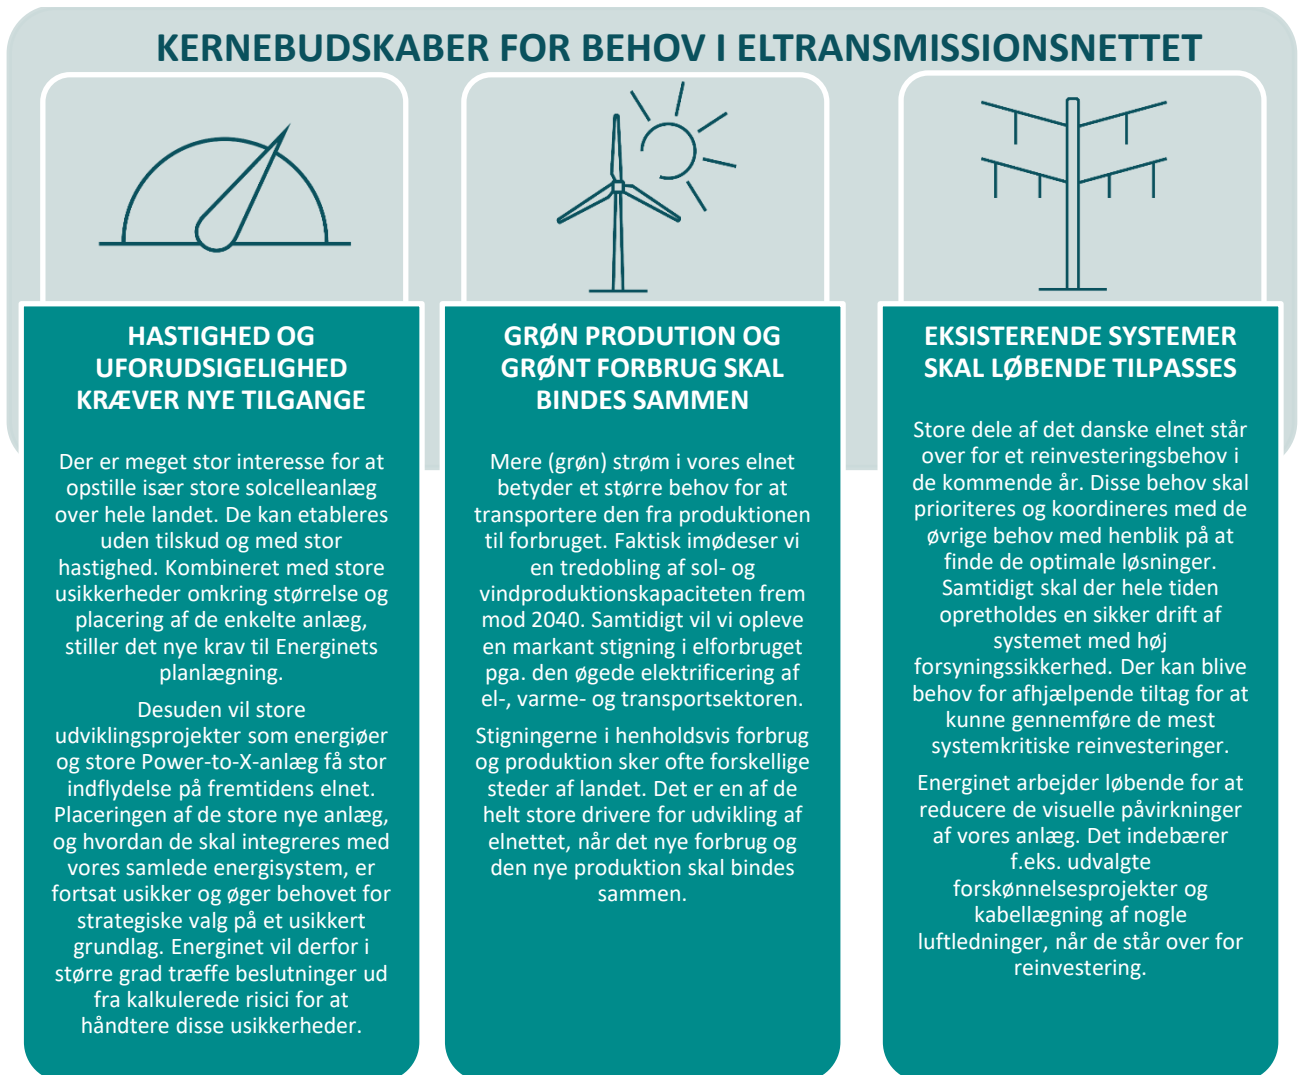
KERNEBUDSKABER FOR BEHOV I ELTRANSMISSIONSNETTET

HASTIGHED OG UFORUDSIGELIGHED KRÆVER NYE TILGANGE

Der er meget stor interesse for at opstille især store solcelleanlæg over hele landet. De kan etableres uden tilskud og med stor hastighed. Kombineret med store usikkerheder omkring størrelse og placering af de enkelte anlæg, stiller det nye krav til Energinets planlægning.

Desuden vil store udviklingsprojekter som energiøer og store Power-to-X-anlæg få stor indflydelse på fremtidens elnet. Placeringen af de store nye anlæg, og hvordan de skal integreres med vores samlede energisystem, er fortsat usikker og øger behovet for strategiske valg på et usikkert grundlag. Energinet vil derfor i større grad træffe beslutninger ud fra kalkulerede risici for at håndtere disse usikkerheder.

GRØN PRODUTION OG GRØNT FORBRUG SKAL BINDES SAMMEN

Mere (grøn) strøm i vores elnet betyder et større behov for at transportere den fra produktionen til forbruget. Faktisk imødeser vi en tredobling af sol- og vindproduktionskapaciteten frem mod 2040. Samtidigt vil vi opleve en markant stigning i elforbruget pga. den øgede elektrificering af el-, varme- og transportsektoren.

Stigningerne i henholdsvis forbrug og produktion sker ofte forskellige steder af landet. Det er en af de helt store drivere for udvikling af elnettet, når det nye forbrug og den nye produktion skal bindes sammen.

EKSISTERENDE SYSTEMER SKAL LØBENDE TILPASSES

Store dele af det danske elnet står over for et reinvesteringsbehov i de kommende år. Disse behov skal prioriteres og koordineres med de øvrige behov med henblik på at finde de optimale løsninger. Samtidigt skal der hele tiden opretholdes en sikker drift af systemet med høj forsyningssikkerhed. Der kan blive behov for afhjælpende tiltag for at kunne gennemføre de mest systemkritiske reinvesteringer.

Energinet arbejder løbende for at reducere de visuelle påvirkninger af vores anlæg. Det indebærer f.eks. udvalgte forskønnelsesprojekter og kabellægning af nogle luftledninger, når de står over for reinvestering.